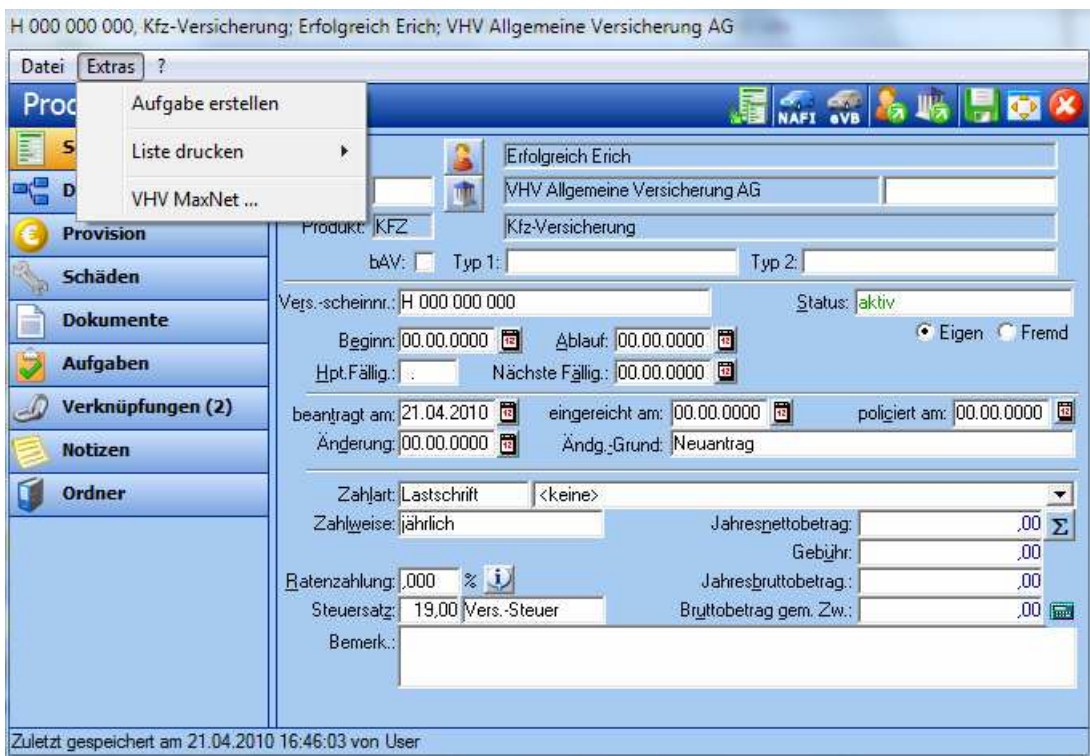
H 000 000 000, Kfz-Versicherung; Erfolgreich Erich; VHV Allgemeine Versicherung AG

Datei Extras ?

Proc

Aufgabe erstellen

Liste drucken

VHV MaxNet ...

NAFI eVB

S

D

Provision

Schäden

Dokumente

Aufgaben

Verknüpfungen (2)

Notizen

Ordner

Erfolgreich Erich

VHV Allgemeine Versicherung AG

Produkt: KFZ

Kfz-Versicherung

bAV: Typ 1: Typ 2:

Vers.-scheinnr.: H 000 000 000

Status: aktiv

Beginn: 00.00.0000 Ablauf: 00.00.0000

Eigen Fremd

Hpt.Fällig.: . Nächste Fällig.: 00.00.0000

beantragt am: 21.04.2010 eingereicht am: 00.00.0000 policiert am: 00.00.0000

Änderung: 00.00.0000 Ändg.-Grund: Neuantrag

Zahlart: Lastschrift <keine>

Zahlweise: jährlich

Jahresnettobetrag: ,00

Gebühr: ,00

Ratenzahlung: ,000 %

Jahresbruttobetrag.: ,00

Steuersatz: 19,00 Vers.-Steuer

Bruttobetrag gem. Zw.: ,00

Bemerk.:

Zuletzt gespeichert am 21.04.2010 16:46:03 von User